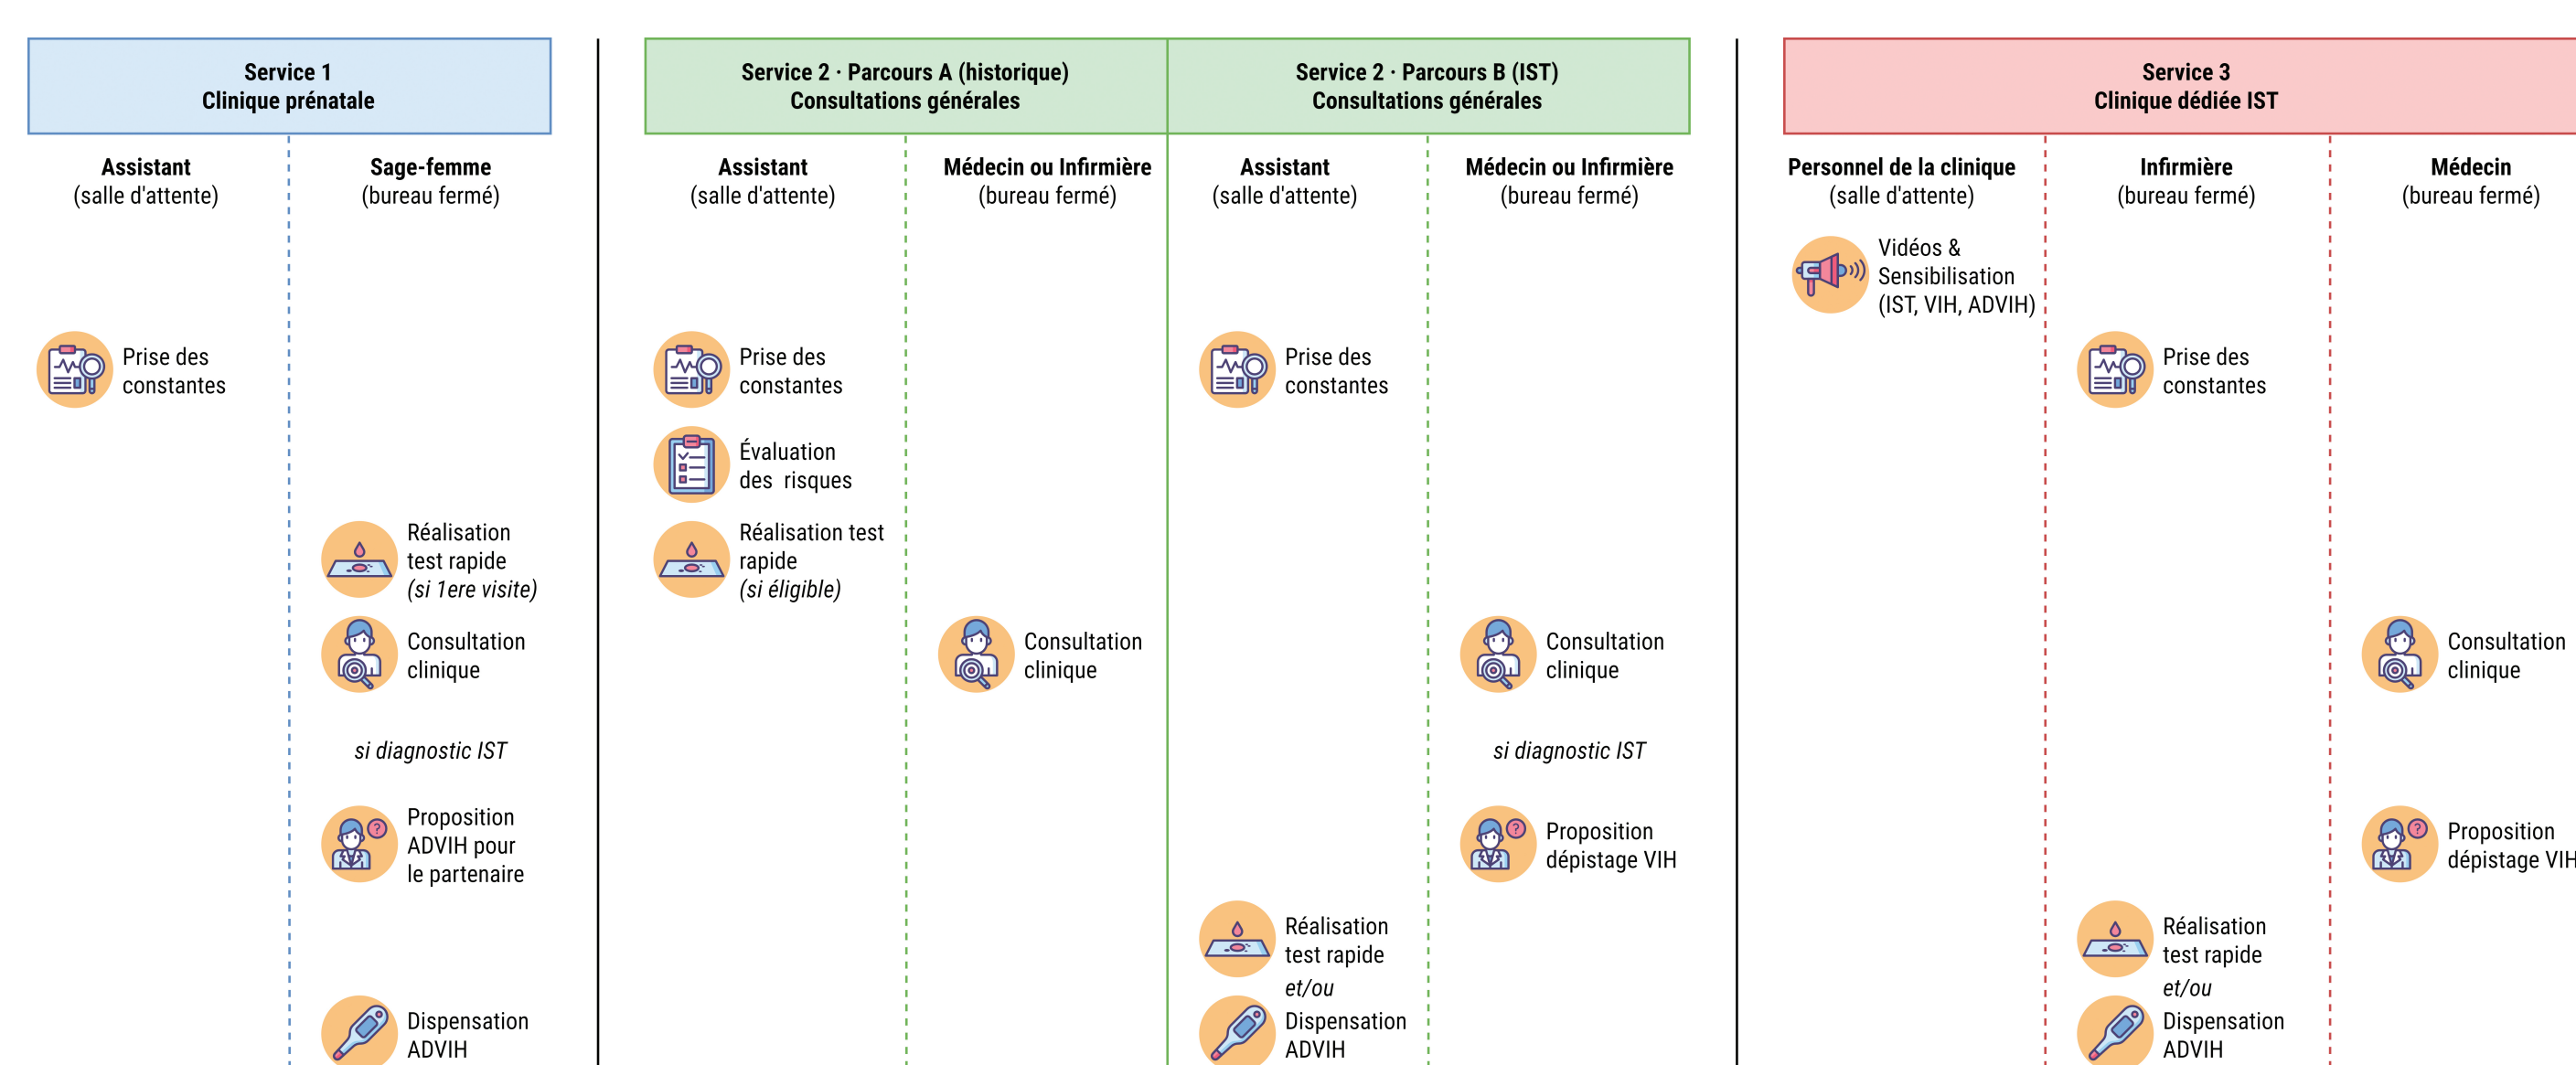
Service 1
Clinique prénatale

Assistant
(salle d'attente)

Prise des constantes

Sage-femme
(bureau fermé)

Réalisation test rapide
(si 1ere visite)

Consultation clinique

si diagnostic IST

Proposition ADVIH pour le partenaire

Dispensation ADVIH

Service 2 · Parcours A (historique)
Consultations générales

Assistant
(salle d'attente)

Prise des constantes

Évaluation des risques

Réalisation test rapide
(si éligible)

Médecin ou Infirmière
(bureau fermé)

Consultation clinique

Service 2 · Parcours B (IST)
Consultations générales

Assistant
(salle d'attente)

Prise des constantes

Réalisation test rapide
et/ou
Dispensation ADVIH

Médecin ou Infirmière
(bureau fermé)

Consultation clinique

si diagnostic IST

Proposition dépistage VIH

Service 3
Clinique dédiée IST

Personnel de la clinique
(salle d'attente)

Vidéos & Sensibilisation (IST, VIH, ADVIH)

Infirmière
(bureau fermé)

Prise des constantes

Réalisation test rapide
et/ou
Dispensation ADVIH

Médecin
(bureau fermé)

Consultation clinique

Proposition dépistage VIH